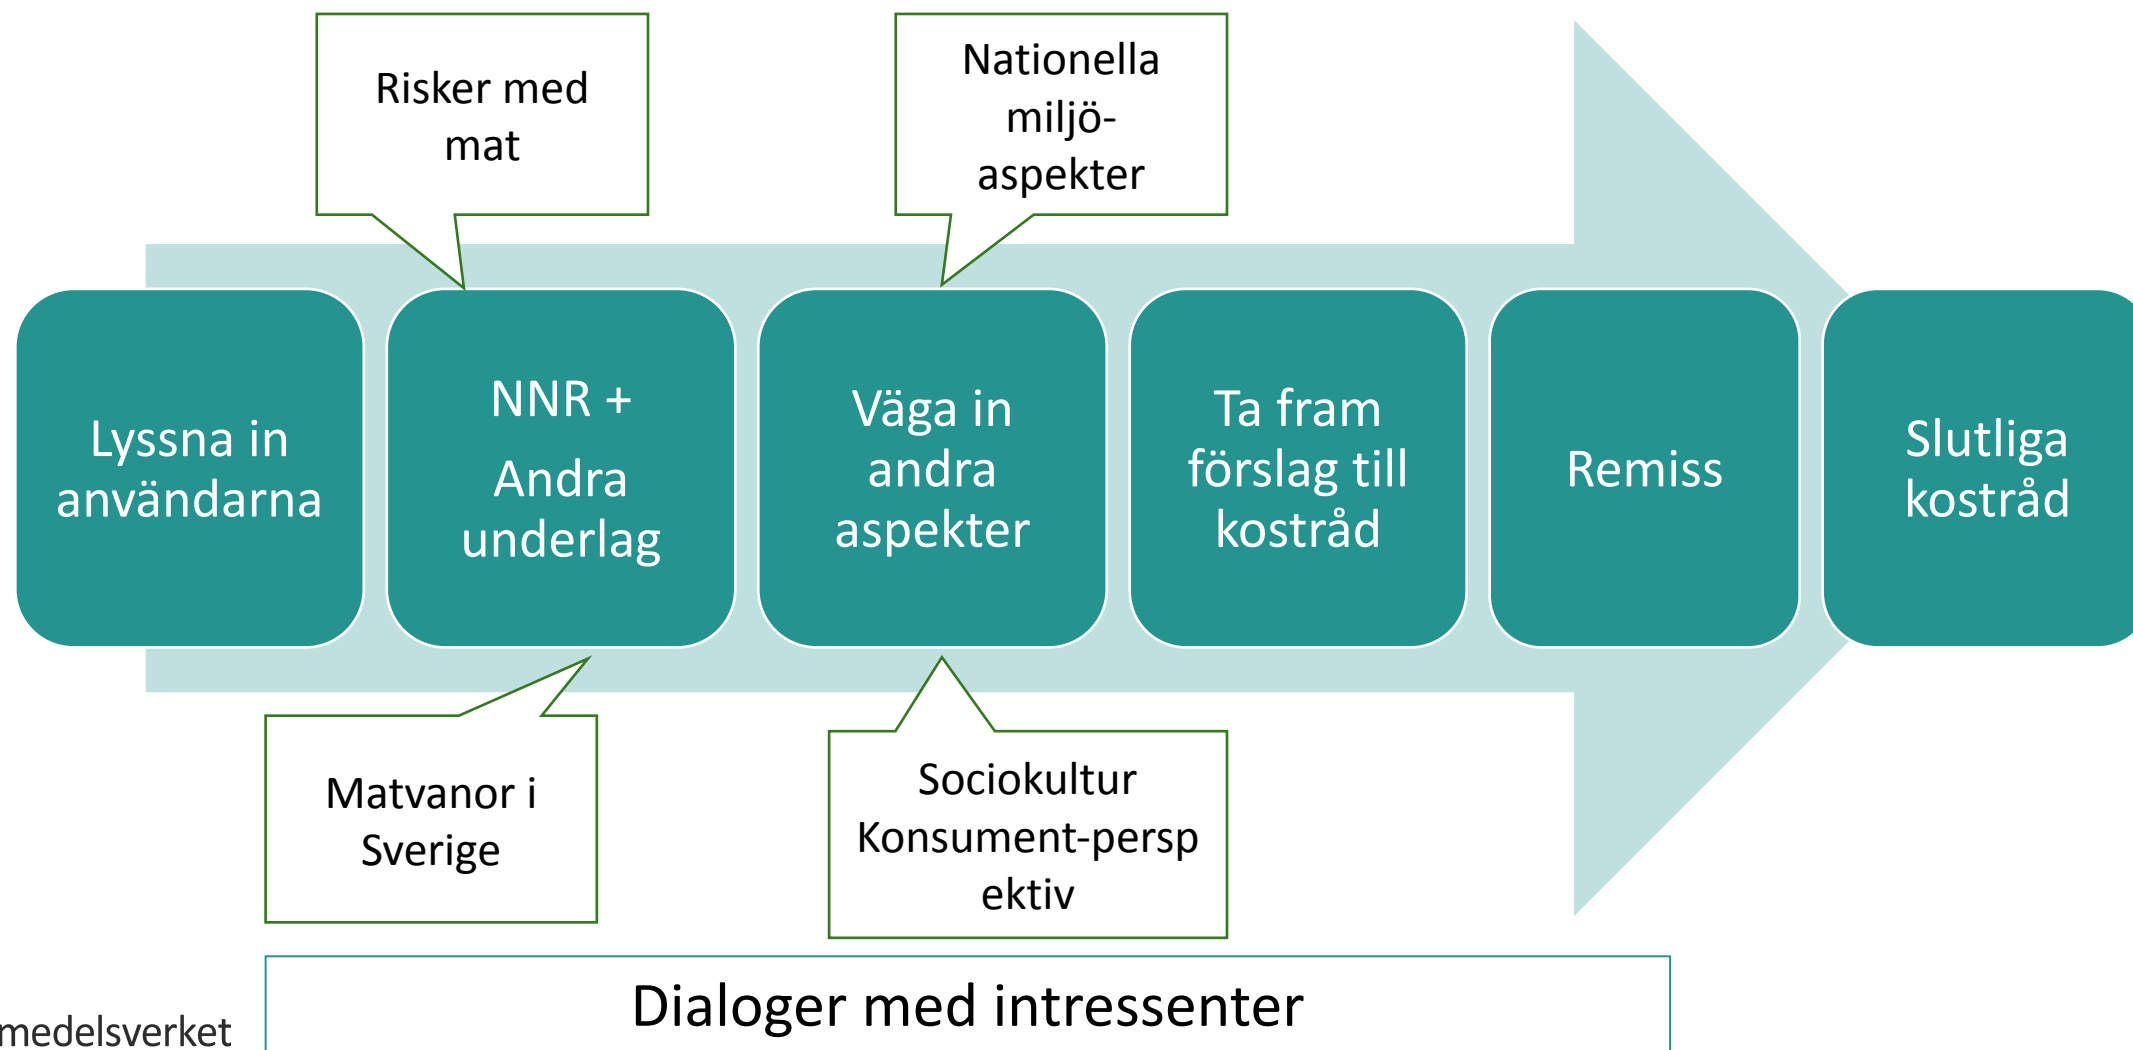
Risker med mat

Nationella miljö-aspekter

Lyssna in användarna

NNR +

Andra underlag

Väga in andra aspekter

Ta fram förslag till kostråd

Remiss

Slutliga kostråd

Matvanor i Sverige

Sociokultur
Konsument-persp ektiv

Dialoger med intressenter

medelsverket